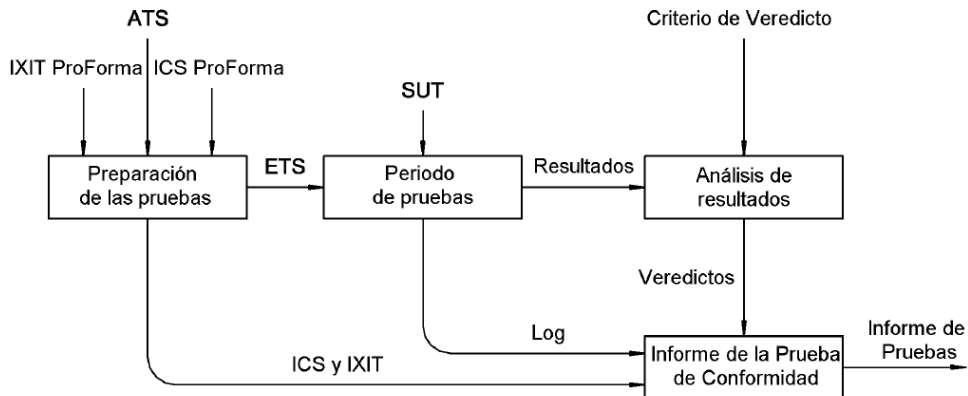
ATS

Criterio de Veredicto

IXIT ProForma

ICS ProForma

SUT

Preparación de las pruebas

ETS

Periodo de pruebas

Resultados

Análisis de resultados

Veredictos

Log

ICS y IXIT

Informe de la Prueba de Conformidad

Informe de Pruebas